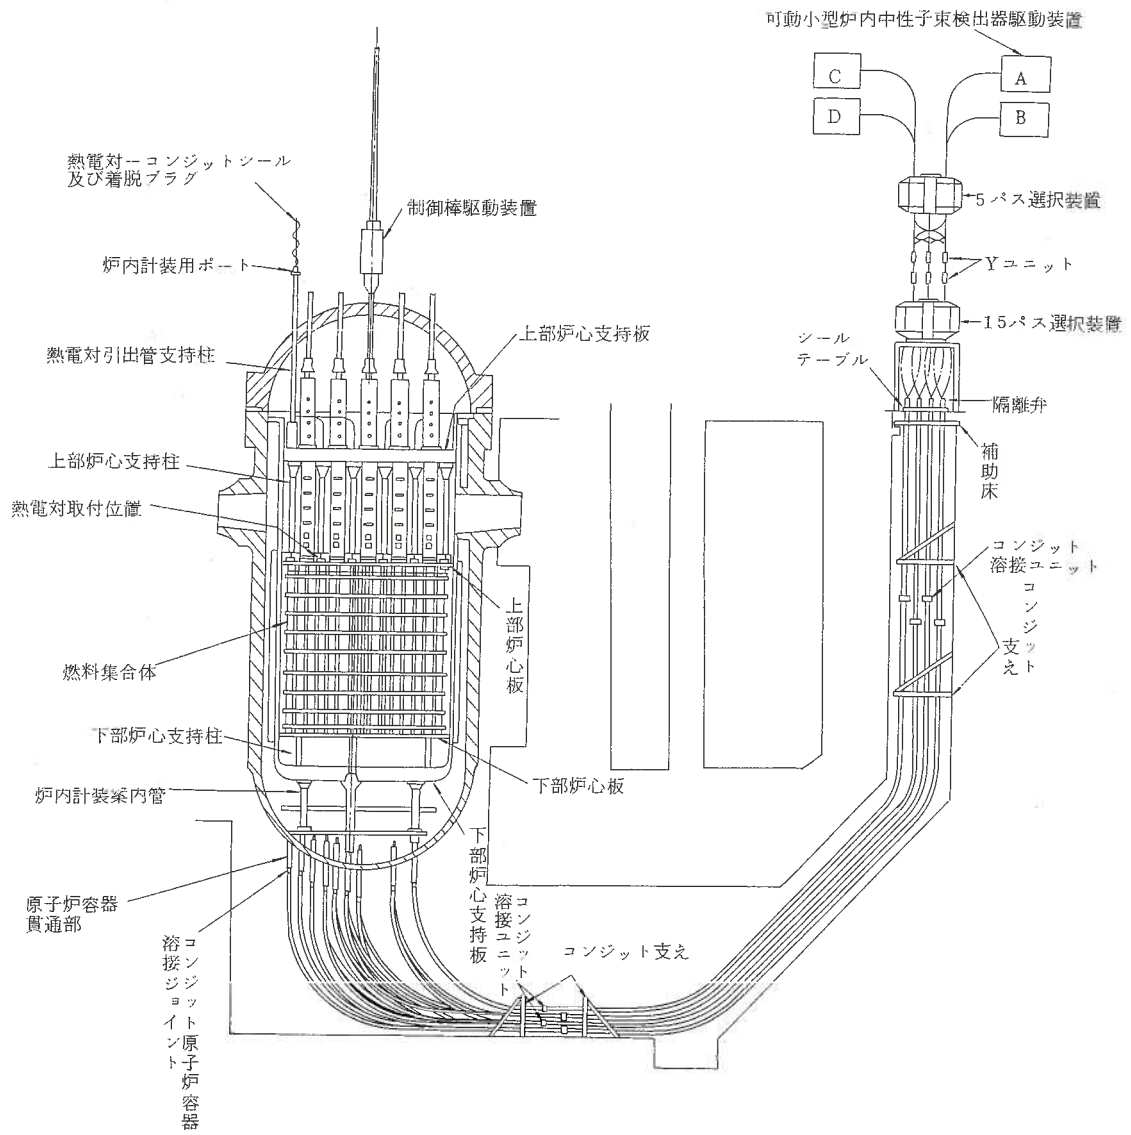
可動小型炉内中性子束検出器駆動装置

C

A

D

B

5パス選択装置

Yユニット

15パス選択装置

熱電対--コンジットシール
及び着脱プラグ

制御棒駆動装置

炉内計装用ポート

上部炉心支持板

熱電対引出管支持柱

シール
テーブル

隔離弁

補
助
床

上部炉心支持柱

熱電対取付位置

コンジット
溶接ユニット

コンジット
支え

上部炉心板

燃料集合体

下部炉心支持柱

下部炉心板

炉内計装案内管

下部炉心支持板

原子炉容器
貫通部

コンジット原子炉容器
溶接ジョイント

コンジット
溶接ユニット

コンジット支え